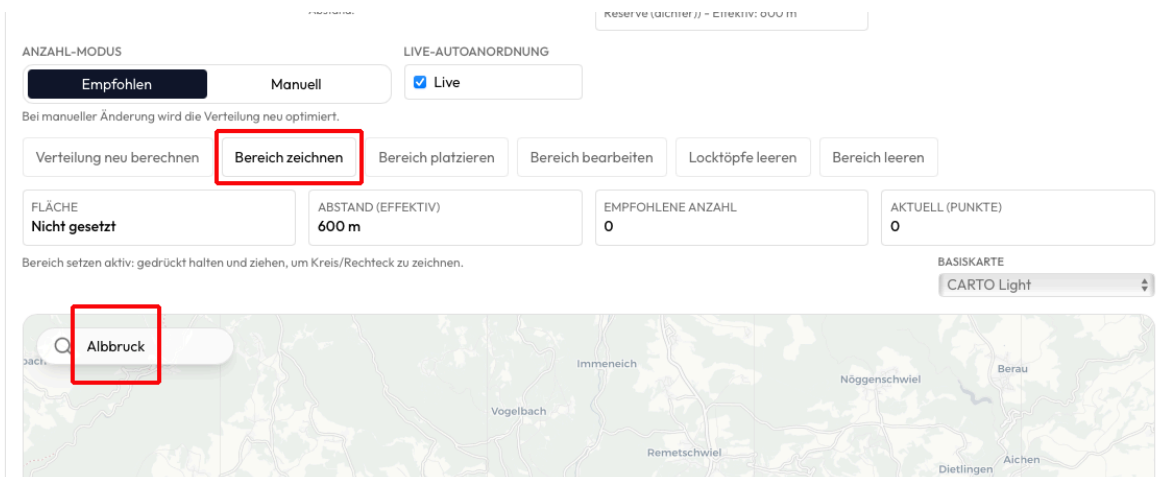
Abstand.

Reserve (dichter)) - Effektiv: 600 m

ANZAHL-MODUS

Empfohlen | Manuell

LIVE-AUTOANORDNUNG

Live

Bei manueller Änderung wird die Verteilung neu optimiert.

Verteilung neu berechnen | Bereich zeichnen | Bereich platzieren | Bereich bearbeiten | Locktöpfe leeren | Bereich leeren

FLÄCHE
Nicht gesetzt

ABSTAND (EFFEKTIV)
600 m

EMPFOHLENE ANZAHL
0

AKTUELL (PUNKTE)
0

Bereich setzen aktiv: gedrückt halten und ziehen, um Kreis/Rechteck zu zeichnen.

BASISKARTE
CARTO Light

Albbruck

bach

Immeneich

Nöggenschwiel

Berau

Vogelbach

Remetschwiel

Aichen

Dietlingen